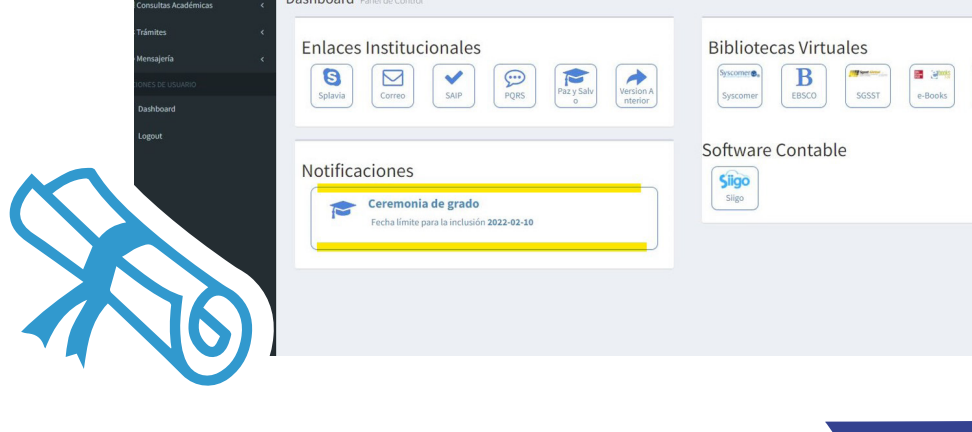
Consultas Académicas
Trámites
Mensajería
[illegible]ONES DE USUARIO
Dashboard
Logout

Dashboard Panel de Control

Enlaces Institucionales
Splavia
Correo
SAIP
PQRS
Paz y Salvo
Version Anterior

Notificaciones
Ceremonia de grado
Fecha límite para la inclusión 2022-02-10

Bibliotecas Virtuales
Syscomer
Syscomer
B
EBSCO
SGSST
e-Books

Software Contable
Siigo
Siigo